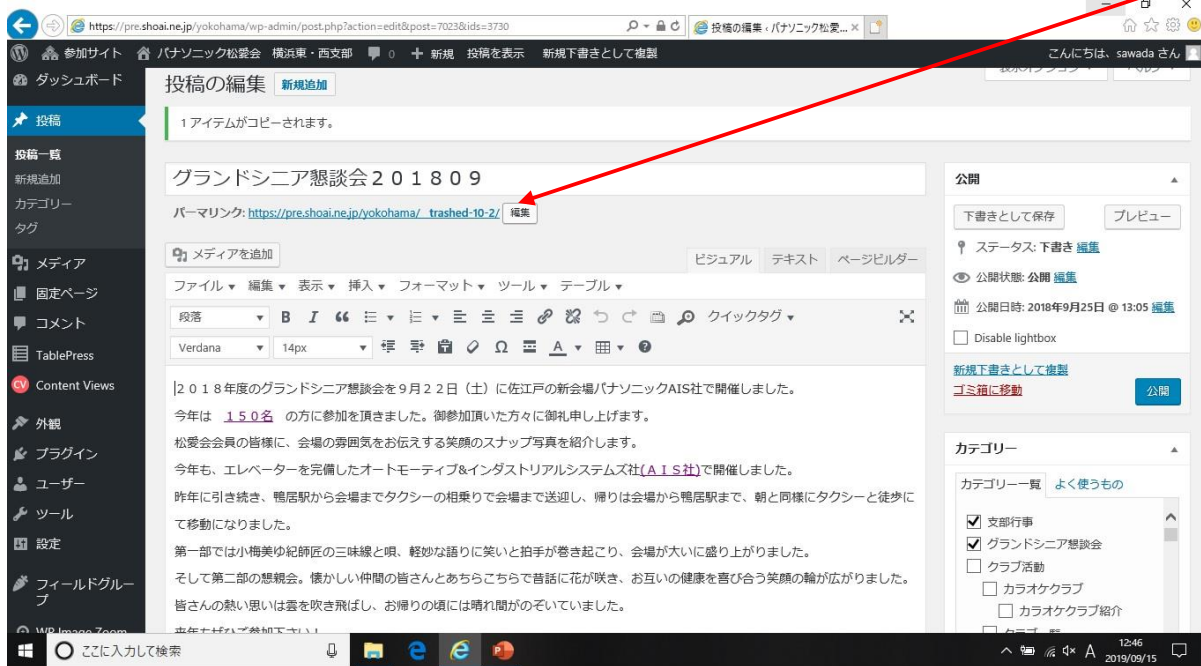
https://pre.shoai.ne.jp/yokohama/wp-admin/post.php?action=edit&post=7023&ids=3730

投稿の編集 ‹ パナソニック松愛... ×

参加サイト　パナソニック松愛会 横浜東・西支部　0　＋ 新規　投稿を表示　新規下書きとして複製

こんにちは、sawada さん

ダッシュボード
投稿
投稿一覧
新規追加
カテゴリー
タグ
メディア
固定ページ
コメント
TablePress
Content Views
外観
プラグイン
ユーザー
ツール
設定
フィールドグループ
WP Image Zoom

投稿の編集 新規追加

１アイテムがコピーされます。

グランドシニア懇談会２０１８０９

パーマリンク: https://pre.shoai.ne.jp/yokohama/__trashed-10-2/ 編集

メディアを追加

ビジュアル　テキスト　ページビルダー

ファイル ▾　編集 ▾　表示 ▾　挿入 ▾　フォーマット ▾　ツール ▾　テーブル ▾

段落　B　I　クイックタグ ▾

Verdana　14px

２０１８年度のグランドシニア懇談会を９月２２日（土）に佐江戸の新会場パナソニックAIS社で開催しました。

今年は　１５０名　の方に参加を頂きました。御参加頂いた方々に御礼申し上げます。

松愛会会員の皆様に、会場の雰囲気をお伝えする笑顔のスナップ写真を紹介します。

今年も、エレベーターを完備したオートモーティブ&インダストリアルシステムズ社(ＡＩＳ社)で開催しました。

昨年に引き続き、鴨居駅から会場までタクシーの相乗りで会場まで送迎し、帰りは会場から鴨居駅まで、朝と同様にタクシーと徒歩にて移動になりました。

第一部では小梅美ゆ紀師匠の三味線と唄、軽妙な語りに笑いと拍手が巻き起こり、会場が大いに盛り上がりました。

そして第二部の懇親会。懐かしい仲間の皆さんとあちらこちらで昔話に花が咲き、お互いの健康を喜び合う笑顔の輪が広がりました。

皆さんの熱い思いは雲を吹き飛ばし、お帰りの頃には晴れ間がのぞいていました。

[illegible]

公開

下書きとして保存　プレビュー

ステータス: 下書き 編集

公開状態: 公開 編集

公開日時: 2018年9月25日 @ 13:05 編集

Disable lightbox

新規下書きとして複製

ゴミ箱に移動

公開

カテゴリー

カテゴリー一覧　よく使うもの

支部行事
グランドシニア懇談会
クラブ活動
カラオケクラブ
カラオケクラブ紹介
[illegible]

ここに入力して検索

12:46
2019/09/15